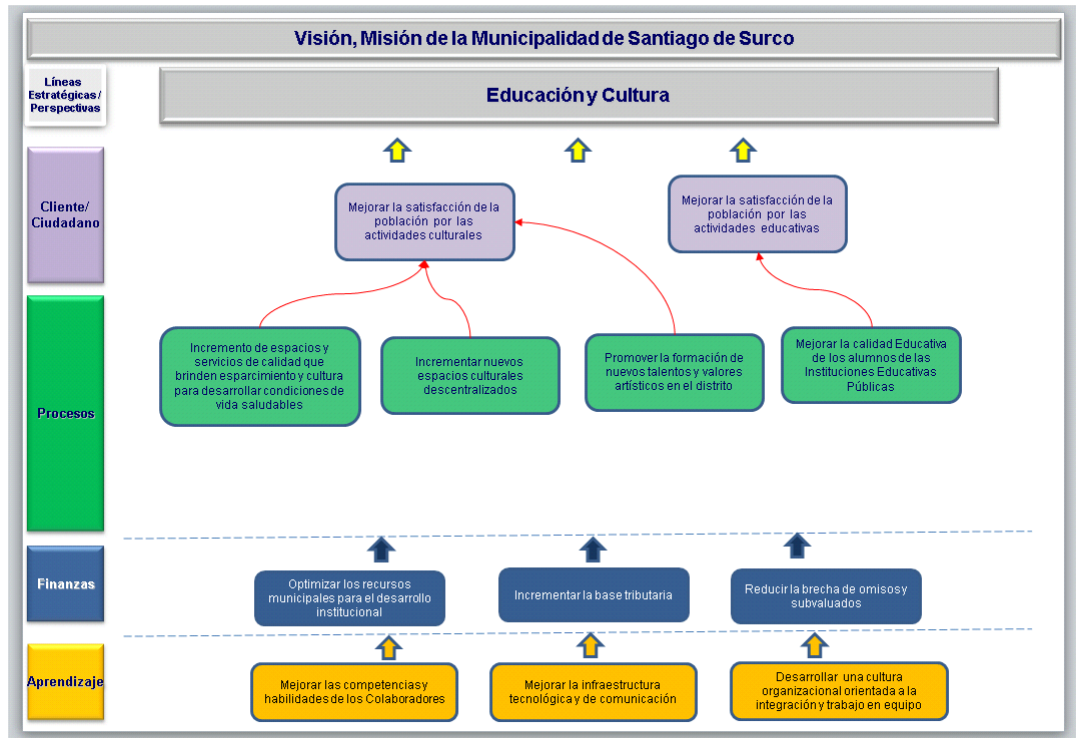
Visión, Misión de la Municipalidad de Santiago de Surco

Líneas Estratégicas / Perspectivas

Educación y Cultura

Cliente/ Ciudadano

Mejorar la satisfacción de la población por las actividades culturales

Mejorar la satisfacción de la población por las actividades educativas

Procesos

Incremento de espacios y servicios de calidad que brinden esparcimiento y cultura para desarrollar condiciones de vida saludables

Incrementar nuevos espacios culturales descentralizados

Promover la formación de nuevos talentos y valores artísticos en el distrito

Mejorar la calidad Educativa de los alumnos de las Instituciones Educativas Públicas

Finanzas

Optimizar los recursos municipales para el desarrollo institucional

Incrementar la base tributaria

Reducir la brecha de omisos y subvaluados

Aprendizaje

Mejorar las competencias y habilidades de los Colaboradores

Mejorar la infraestructura tecnológica y de comunicación

Desarrollar una cultura organizacional orientada a la integración y trabajo en equipo